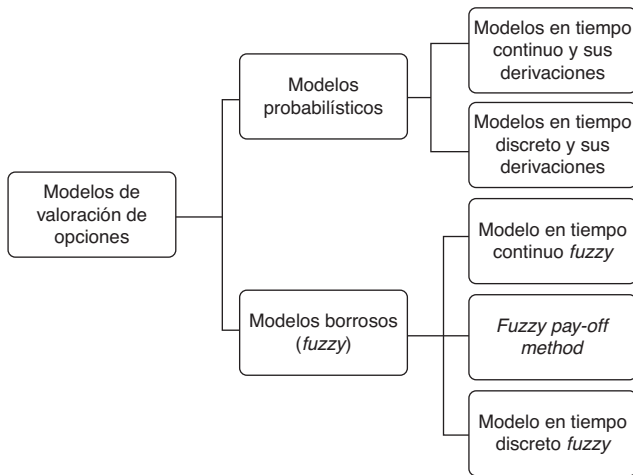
Modelos de valoración de opciones

Modelos probabilísticos

Modelos en tiempo continuo y sus derivaciones

Modelos en tiempo discreto y sus derivaciones

Modelos borrosos (*fuzzy*)

Modelo en tiempo continuo *fuzzy*

*Fuzzy pay-off method*

Modelo en tiempo discreto *fuzzy*